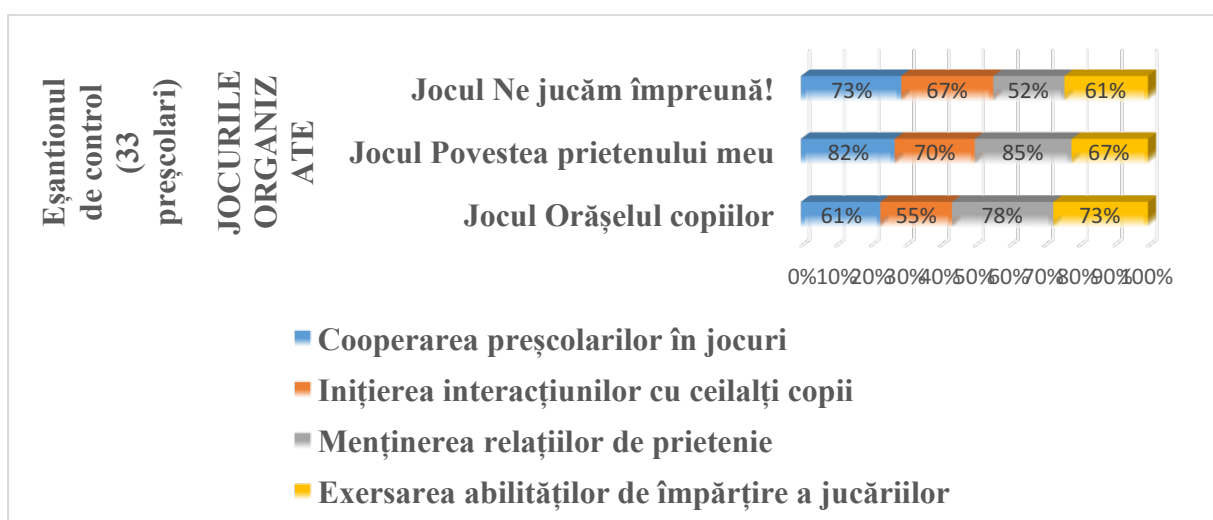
Eșantionul de control (33 preșcolari)

JOCURILE ORGANIZATE

Jocul Ne jucăm împreună! 73% 67% 52% 61%

Jocul Povestea prietenului meu 82% 70% 85% 67%

Jocul Orășelul copiilor 61% 55% 78% 73%

0% 10% 20% 30% 40% 50% 60% 70% 80% 90% 100%

Cooperarea preșcolarilor în jocuri

Inițierea interacțiunilor cu ceilalți copii

Menținerea relațiilor de prietenie

Exersarea abilităților de împărțire a jucăriilor